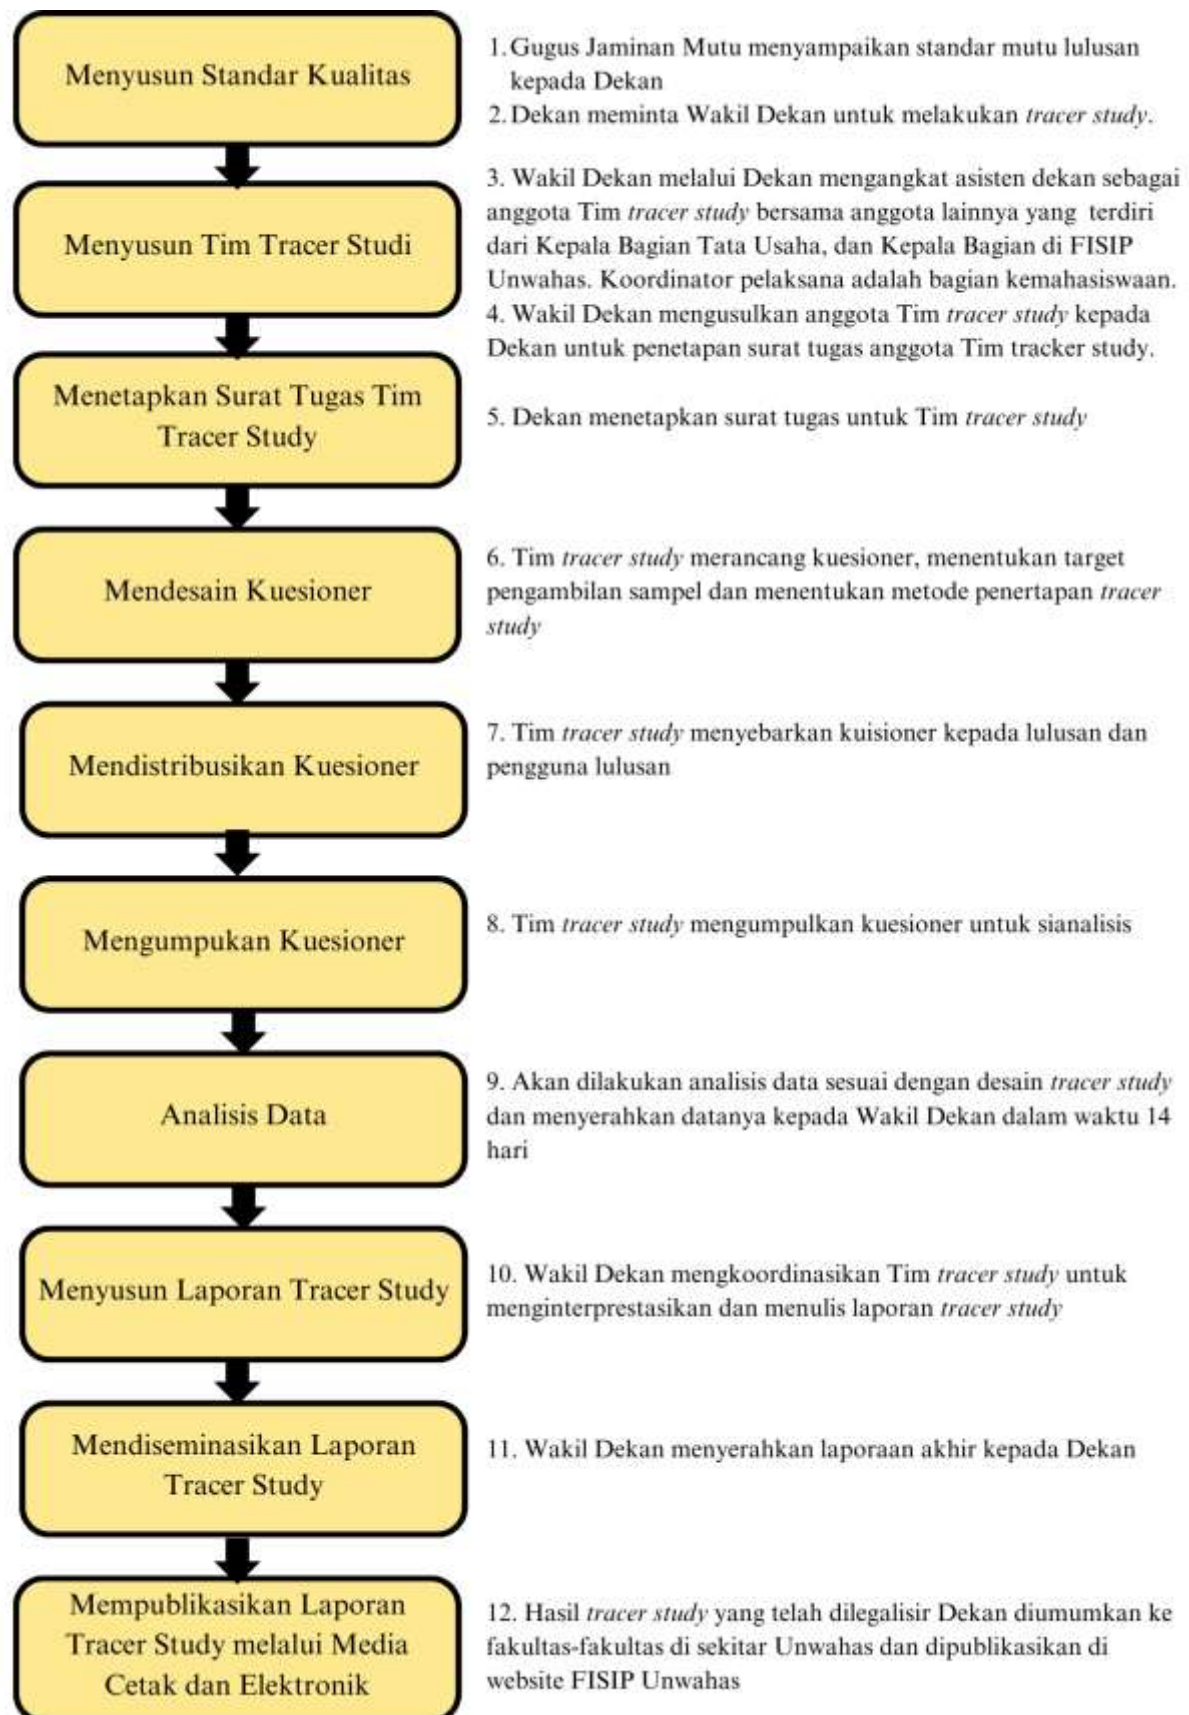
Menyusun Standar Kualitas

1. Gugus Jaminan Mutu menyampaikan standar mutu lulusan kepada Dekan
2. Dekan meminta Wakil Dekan untuk melakukan *tracer study*.

Menyusun Tim Tracer Studi

3. Wakil Dekan melalui Dekan mengangkat asisten dekan sebagai anggota Tim *tracer study* bersama anggota lainnya yang terdiri dari Kepala Bagian Tata Usaha, dan Kepala Bagian di FISIP Unwahas. Koordinator pelaksana adalah bagian kemahasiswaan.
4. Wakil Dekan mengusulkan anggota Tim *tracer study* kepada Dekan untuk penetapan surat tugas anggota Tim tracker study.

Menetapkan Surat Tugas Tim Tracer Study

5. Dekan menetapkan surat tugas untuk Tim *tracer study*

Mendesain Kuesioner

6. Tim *tracer study* merancang kuesioner, menentukan target pengambilan sampel dan menentukan metode penertapan *tracer study*

Mendistribusikan Kuesioner

7. Tim *tracer study* menyebarkan kuisioner kepada lulusan dan pengguna lulusan

Mengumpukan Kuesioner

8. Tim *tracer study* mengumpulkan kuesioner untuk sianalisis

Analisis Data

9. Akan dilakukan analisis data sesuai dengan desain *tracer study* dan menyerahkan datanya kepada Wakil Dekan dalam waktu 14 hari

Menyusun Laporan Tracer Study

10. Wakil Dekan mengkoordinasikan Tim *tracer study* untuk menginterprestasikan dan menulis laporan *tracer study*

Mendiseminasikan Laporan Tracer Study

11. Wakil Dekan menyerahkan laporaan akhir kepada Dekan

Mempublikasikan Laporan Tracer Study melalui Media Cetak dan Elektronik

12. Hasil *tracer study* yang telah dilegalisir Dekan diumumkan ke fakultas-fakultas di sekitar Unwahas dan dipublikasikan di website FISIP Unwahas